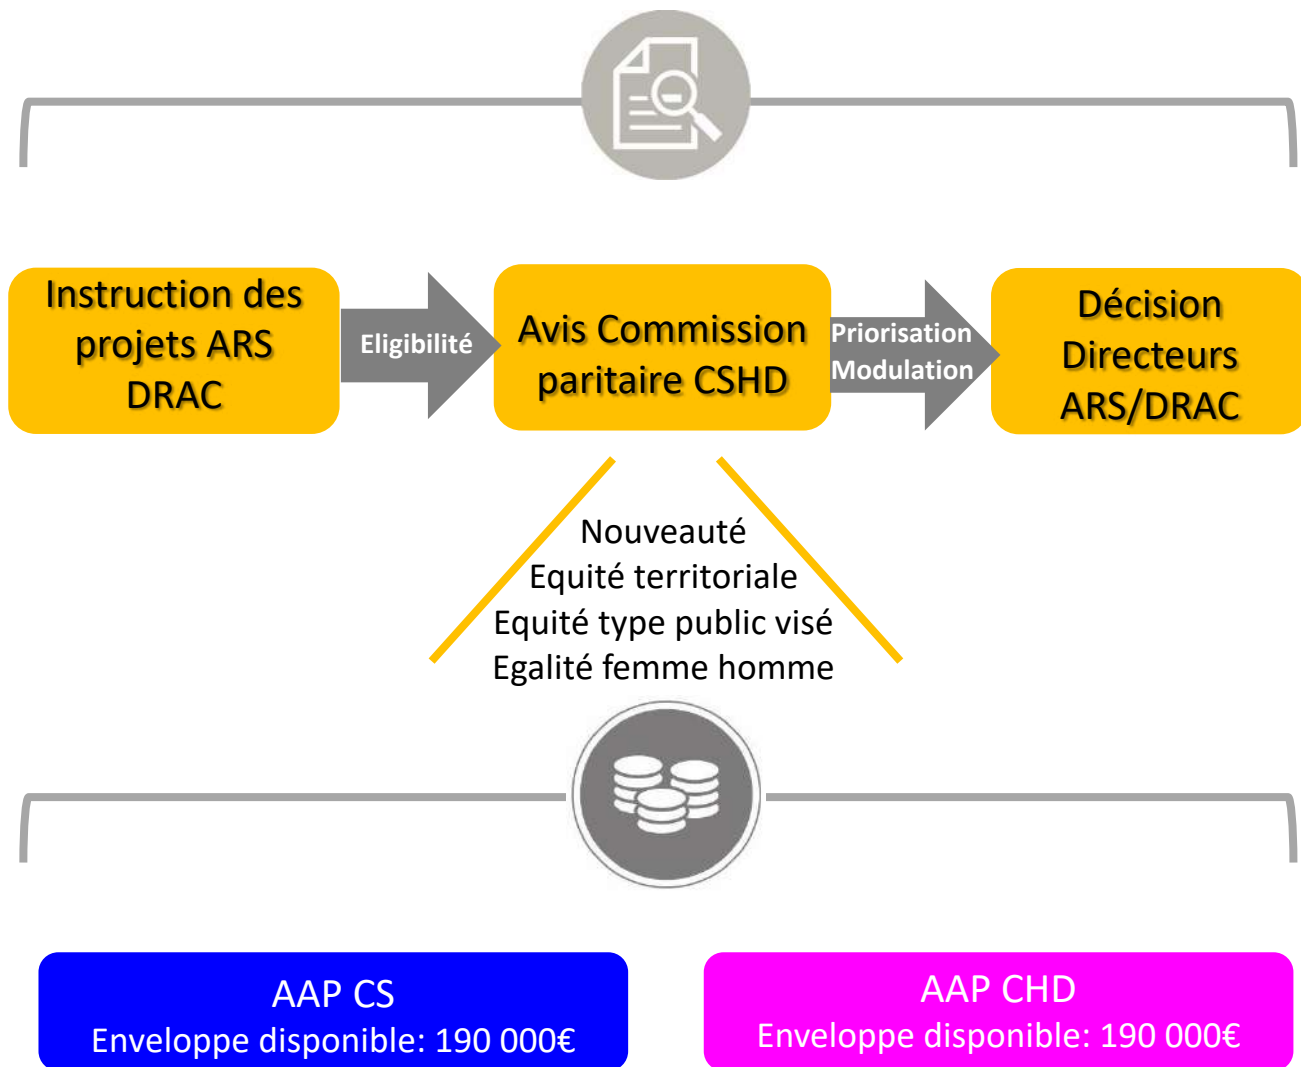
Instruction des projets ARS DRAC

Eligibilité

Avis Commission paritaire CSHD

Priorisation
Modulation

Décision Directeurs ARS/DRAC

Nouveauté
Equité territoriale
Equité type public visé
Egalité femme homme

AAP CS
Enveloppe disponible: 190 000€

AAP CHD
Enveloppe disponible: 190 000€